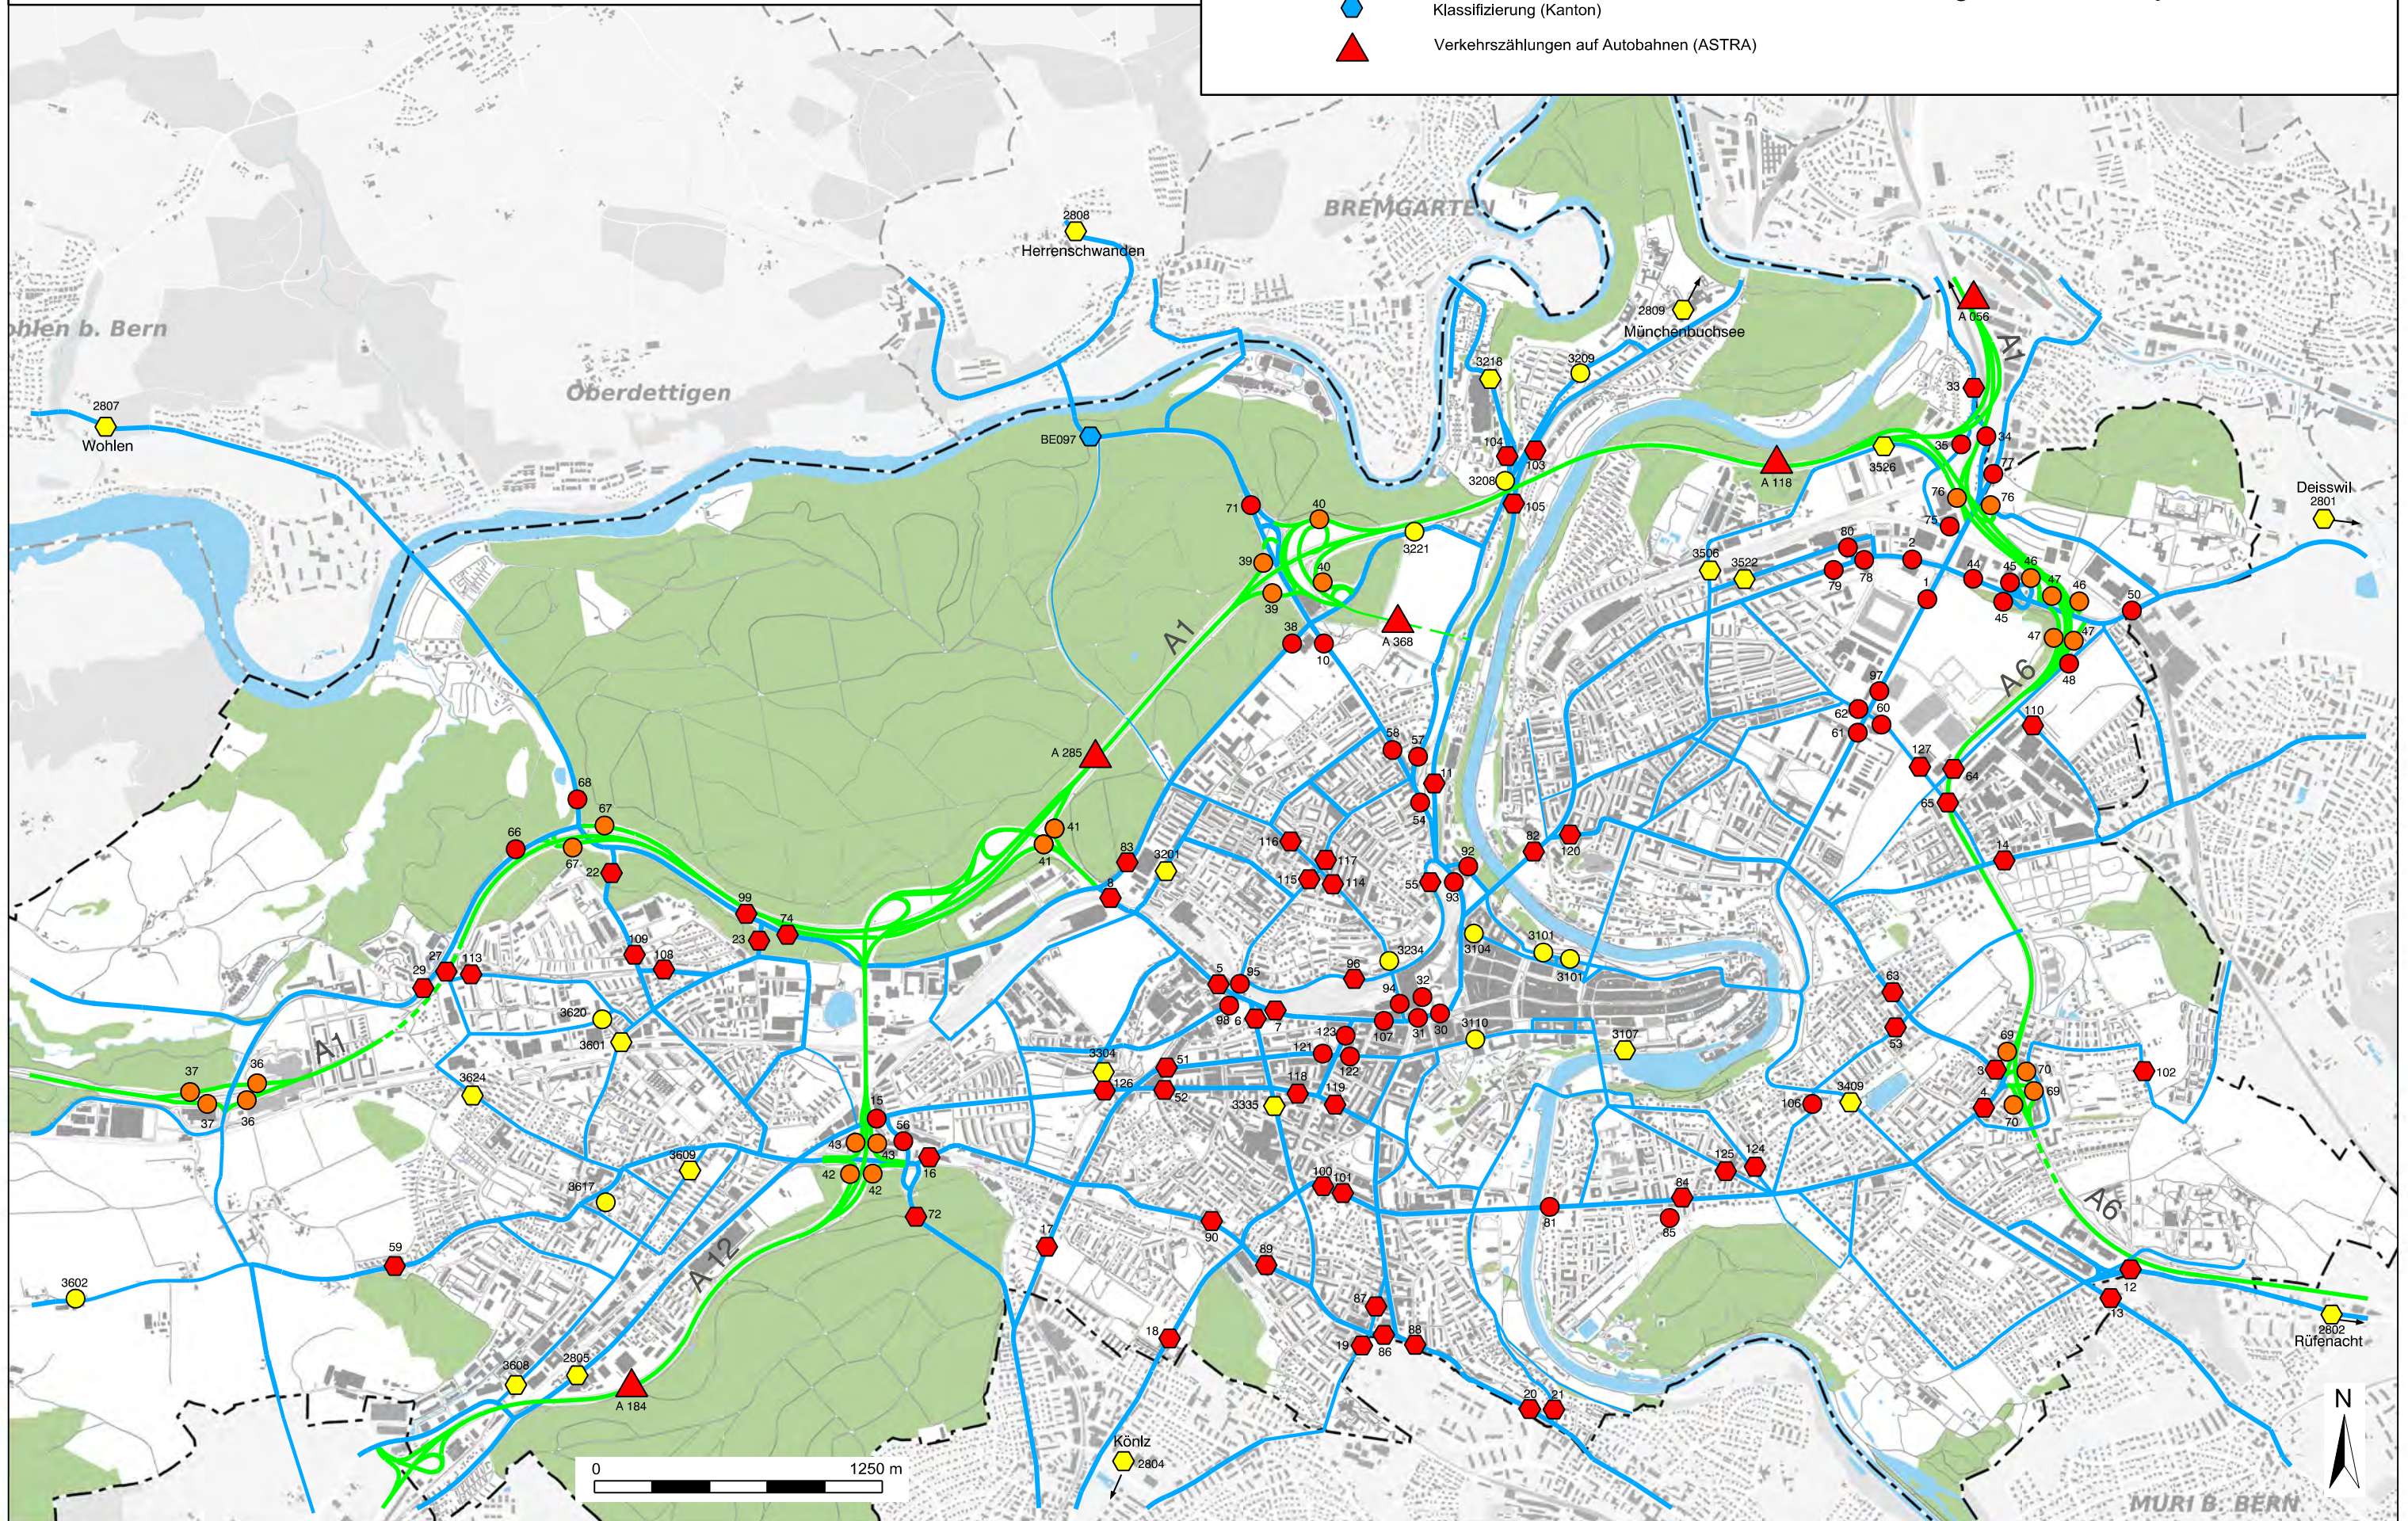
Klassifizierung (Kanton)

Verkehrszählungen auf Autobahnen (ASTRA)

BREMGARTEN

ohlen b. Bern

Oberdettigen

2808
Herrenschwanden

2809
Münchenbuchsee

2807
Wohlen

BE097

A 056

A1

33

35 34

77

3526

A 118

3218

3209

104 103

3208

105

71

40

39

40

39

3221

A 368

38

10

A1

Deisswil
2801

76 76

75

3506

3522

80

79

78

2

1

44

45

45

46

47

46

47

47

48

50

A6

97

62

60

61

110

127

64

65

14

A 285

58

57

11

54

68

67

66

67

22

41

41

83

8

3201

116

117

115

114

82

120

55

92

93

99

74

23

109

108

97

29

113

3620

3601

3624

37

37

36

36

A1

3234

3104

3101

3101

96

5

95

98

6

7

94

32

107

31

30

3110

3107

123

121

122

118

119

3335

3304

126

51

52

63

53

69

3

70

4

69

70

102

3409

106

125

124

15

43

43

56

42

42

16

72

3609

3617

A 12

17

100

101

90

89

81

84

85

59

3602

A 184

3608

2805

18

87

19

86

88

20

21

12

13

A6

2802
Rüfenacht

Köniz
2804

0 1250 m

N

MURI B. BERN